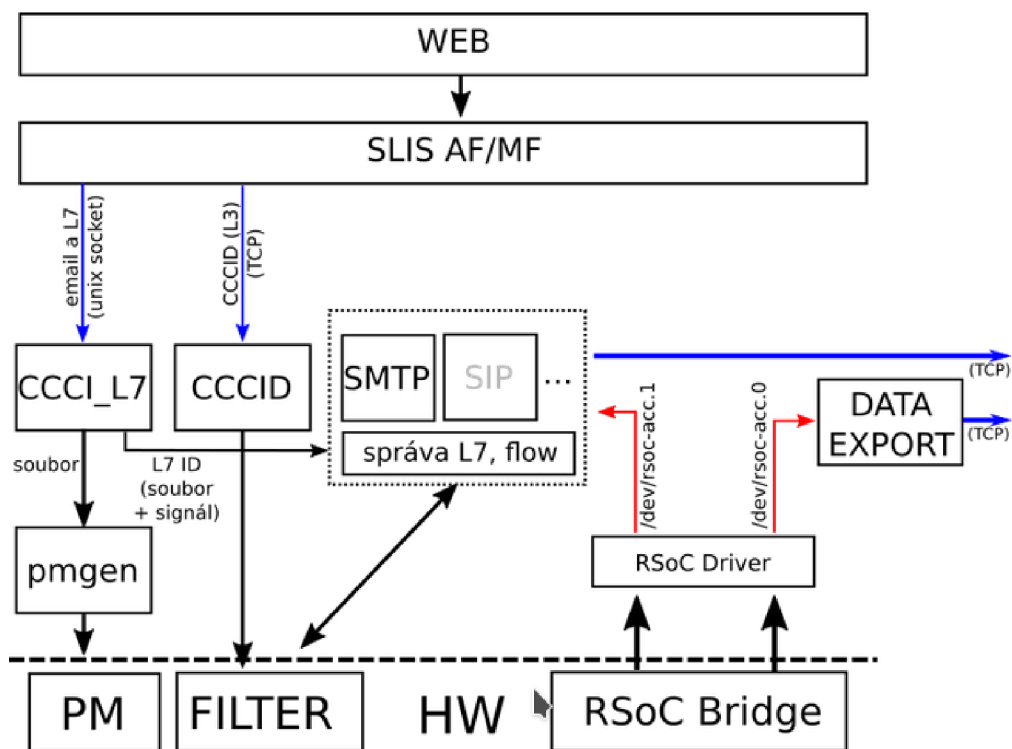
WEB

SLIS AF/MF

email a L7
(unix socket)

CCCID (L3)
(TCP)

CCCI_L7

CCCID

SMTP

SIP

...

správa L7, flow

(TCP)

/dev/rsoc-acc.1

/dev/rsoc-acc.0

DATA EXPORT

(TCP)

soubor

L7 ID
(soubor
+ signál)

pmgen

RSoC Driver

PM

FILTER

HW

RSoC Bridge